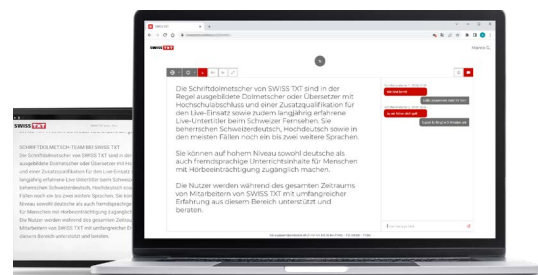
SWISS TXT

Die Schriftdolmetscher von SWISS TXT sind in der Regel ausgebildete Dolmetscher oder Übersetzer mit Hochschulabschluss und einer Zusatzqualifikation für den Live-Einsatz sowie zudem langjährig erfahrene Live-Untertitler beim Schweizer Fernsehen. Sie beherrschen Schweizerdeutsch, Hochdeutsch sowie in den meisten Fällen noch ein bis zwei weitere Sprachen.

Sie können auf hohem Niveau sowohl deutsche als auch fremdsprachige Unterrichtsinhalte für Menschen mit Hörbeeinträchtigung zugänglich machen.

Die Nutzer werden während des gesamten Zeitraums von Mitarbeitern von SWISS TXT mit umfangreicher Erfahrung aus diesem Bereich unterstützt und beraten.

SWISS TXT

SCHRIFTDOLMETSCH-TEAM BEI SWISS TXT

Die Schriftdolmetscher von SWISS TXT sind in der Regel ausgebildete Dolmetscher oder Übersetzer mit Hochschulabschluss und einer Zusatzqualifikation für den Live-Einsatz sowie zudem langjährig erfahrene Live-Untertitler beim Schweizer Fernsehen. Sie beherrschen Schweizerdeutsch, Hochdeutsch sowie in den meisten Fällen noch ein bis zwei weitere Sprachen. Sie können auf hohem Niveau sowohl deutsche als auch fremdsprachige Unterrichtsinhalte für Menschen mit Hörbeeinträchtigung zugänglich machen. Die Nutzer werden während des gesamten Zeitraums von Mitarbeitern von SWISS TXT mit umfangreicher Erfahrung aus diesem Bereich unterstützt und beraten.